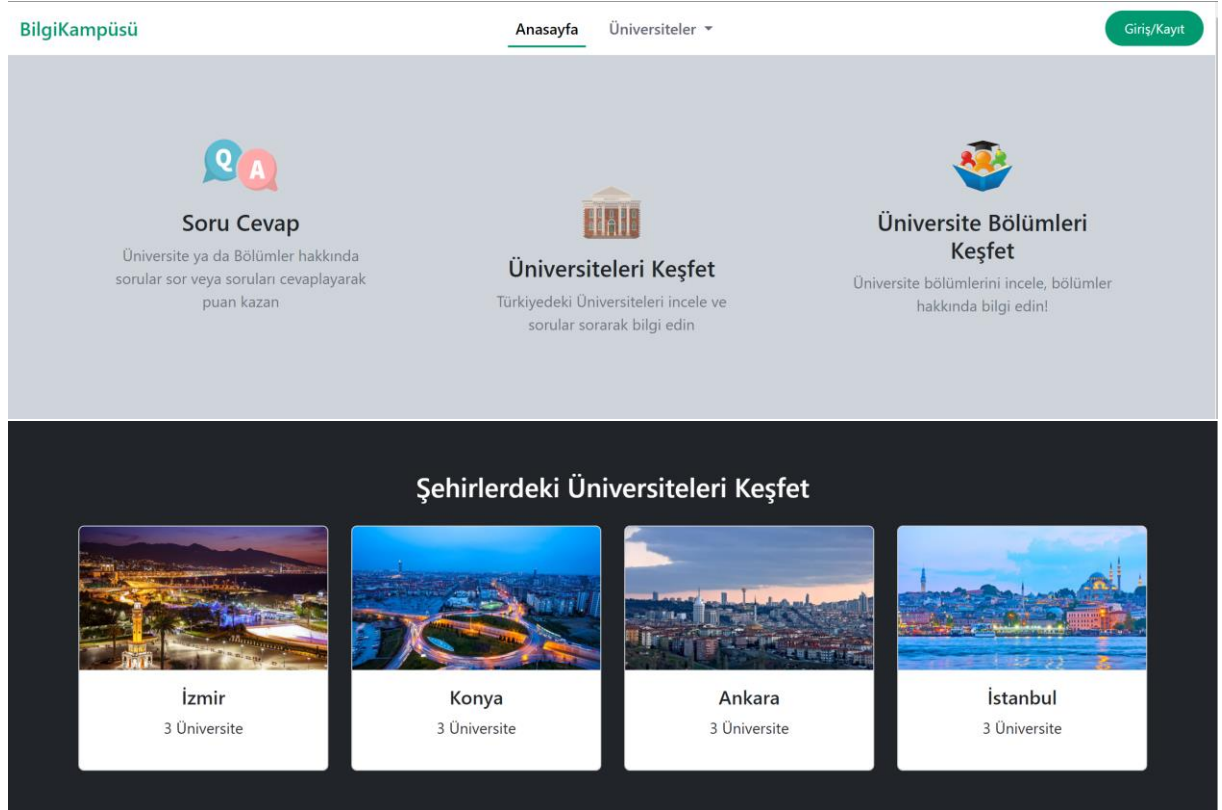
BilgiKampüsü

Anasayfa Üniversiteler

Giriş/Kayıt

Q A

Soru Cevap

Üniversite ya da Bölümler hakkında sorular sor veya soruları cevaplayarak puan kazan

Üniversiteleri Keşfet

Türkiyedeki Üniversiteleri incele ve sorular sorarak bilgi edin

Üniversite Bölümleri Keşfet

Üniversite bölümlerini incele, bölümler hakkında bilgi edin!

Şehirlerdeki Üniversiteleri Keşfet

İzmir
3 Üniversite

Konya
3 Üniversite

Ankara
3 Üniversite

İstanbul
3 Üniversite